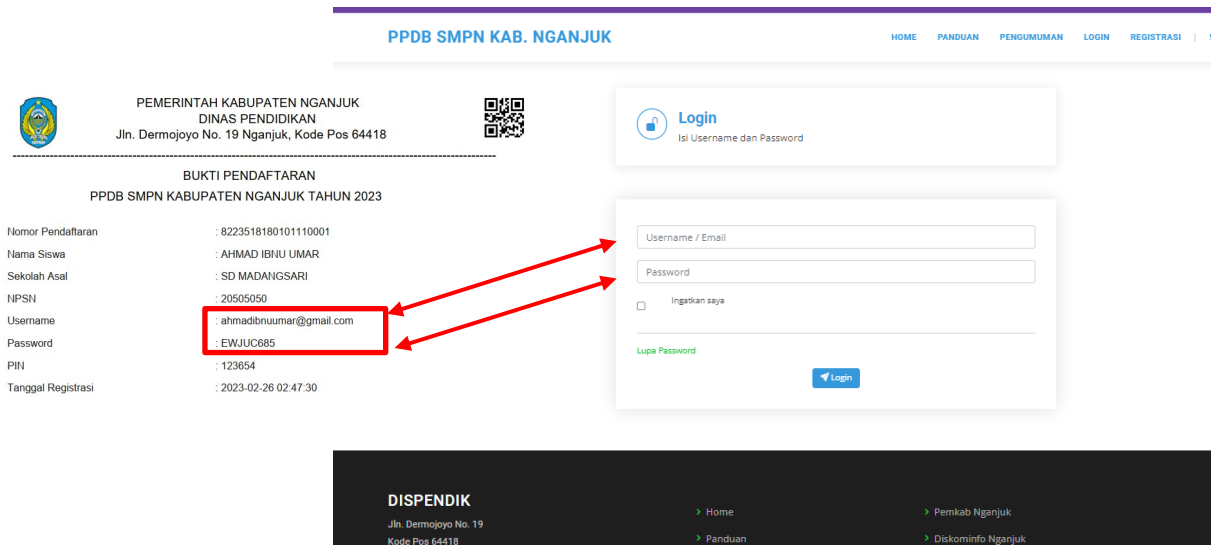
PPDB SMPN KAB. NGANJUK

HOME PANDUAN PENGUMUMAN LOGIN REGISTRASI |

PEMERINTAH KABUPATEN NGANJUK
DINAS PENDIDIKAN
Jln. Dermojoyo No. 19 Nganjuk, Kode Pos 64418

BUKTI PENDAFTARAN
PPDB SMPN KABUPATEN NGANJUK TAHUN 2023

| | |
|---|---|
| Nomor Pendaftaran | : 8223518180101110001 |
| Nama Siswa | : AHMAD IBNU UMAR |
| Sekolah Asal | : SD MADANGSARI |
| NPSN | : 20505050 |
| Username | : ahmadibnuumar@gmail.com |
| Password | : EWJUC685 |
| PIN | : 123654 |
| Tanggal Registrasi | : 2023-02-26 02:47:30 |

Login
Isi Username dan Password

Username / Email

Password

Ingatkan saya

Lupa Password

Login

DISPENDIK
Jln. Dermojoyo No. 19
Kode Pos 64418

› Home
› Panduan

› Pemkab Nganjuk
› Diskominfo Nganjuk